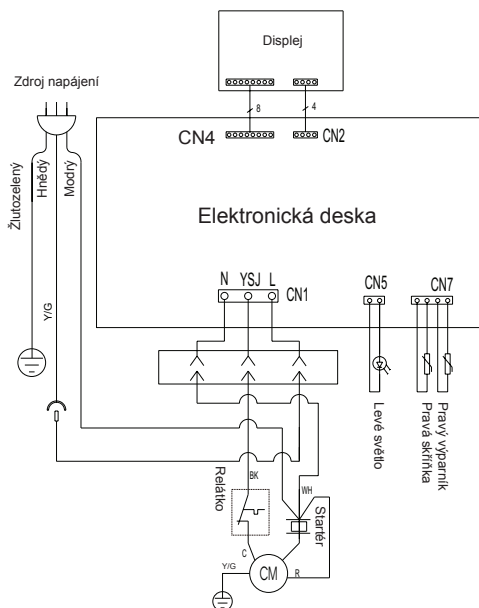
Displej

Zdroj napájení

8

4

CN4

CN2

Žlutozelený

Hnědý

Modrý

Elektronická deska

Y/G

N YSJ L

CN1

CN5

CN7

Levé světlo

Pravá skříňka

Pravý výparník

Relátko

BK

WH

Startér

C

Y/G

CM

R